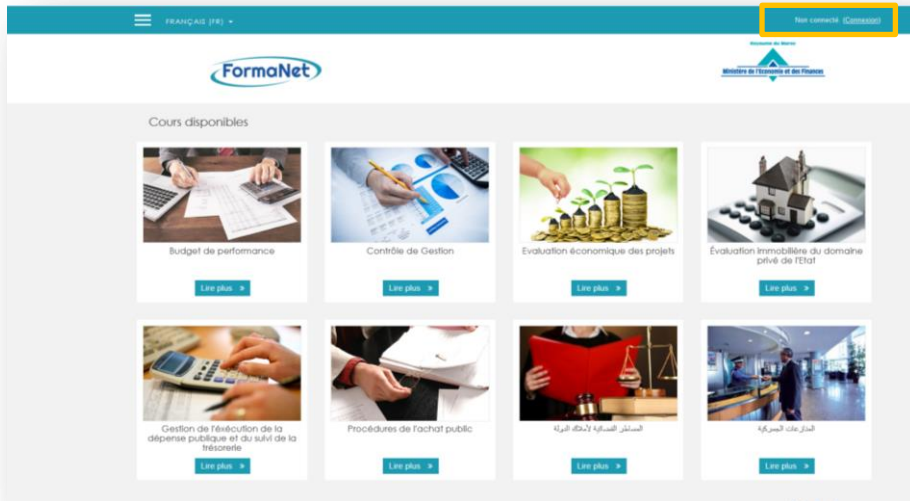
FRANÇAIS (FR)

Non connecté. (Connexion)

FormaNet

Royaume du Maroc
Ministère de l'Économie et des Finances

Cours disponibles

Budget de performance
Lire plus »

Contrôle de Gestion
Lire plus »

Evaluation économique des projets
Lire plus »

Évaluation immobilière du domaine privé de l'Etat
Lire plus »

Gestion de l'exécution de la dépense publique et du suivi de la trésorerie
Lire plus »

Procédures de l'achat public
Lire plus »

المساطر القضائية لأملاك الدولة
Lire plus »

المنازعات الجمركية
Lire plus »